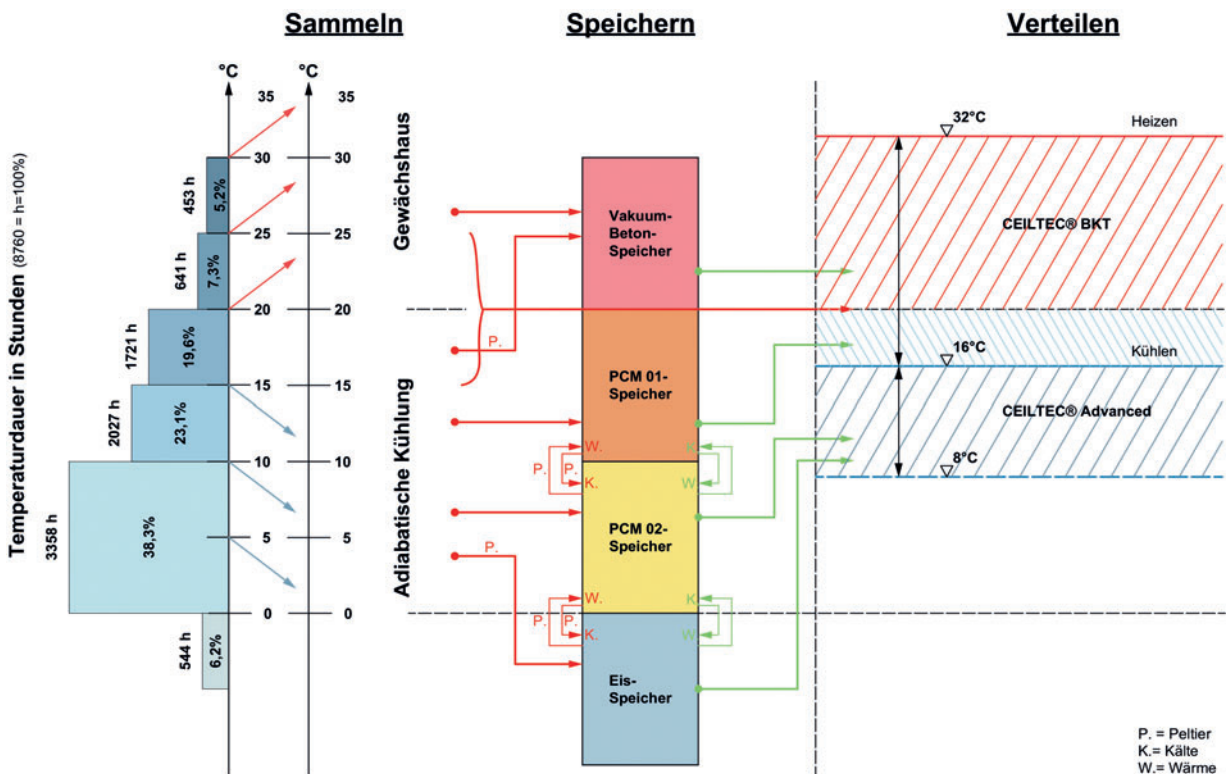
Sammeln

Speichern

Verteilen

Temperaturdauer in Stunden (8760 = h=100%)

°C
°C
35
35
30
30
25
25
20
20
15
15
10
10
5
5
0
0

453 h
5,2%
641 h
7,3%
1721 h
19,6%
2027 h
23,1%
3358 h
38,3%
544 h
6,2%

Gewächshaus

Adiabatische Kühlung

P.

Vakuum-Beton-Speicher

PCM 01-Speicher

W.
P.
P.
K.
K.
W

PCM 02-Speicher

P.

W.
P.
P.
K.
K.
W

Eis-Speicher

32°C
Heizen
CEILTEC® BKT
16°C
Kühlen
CEILTEC® Advanced
8°C

P. = Peltier
K.= Kälte
W.= Wärme